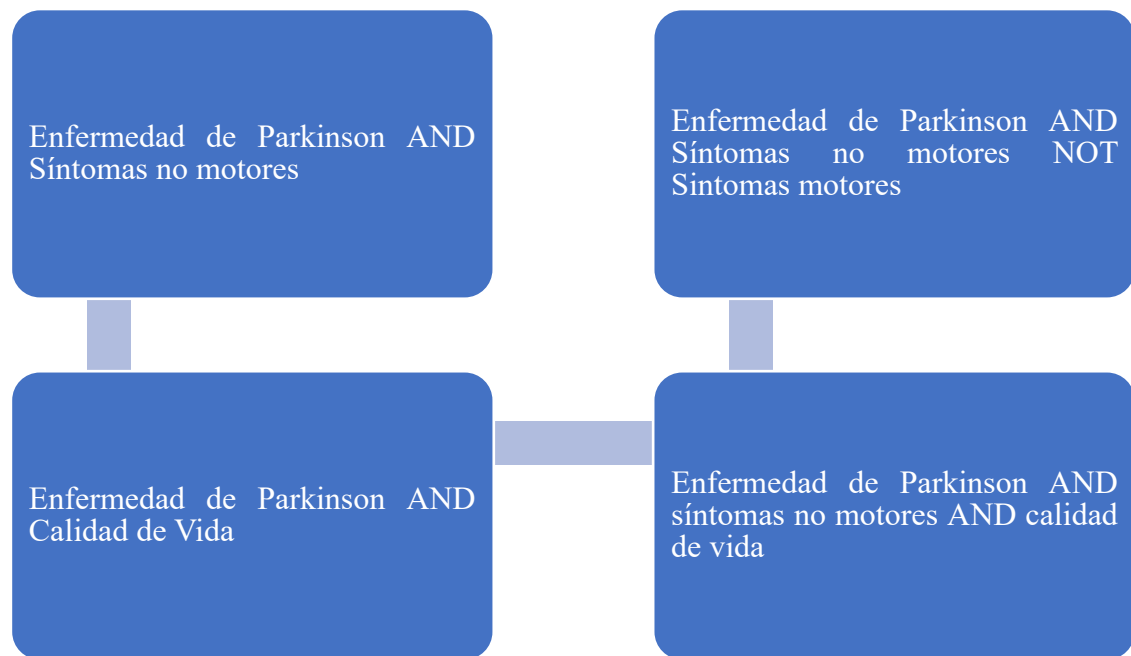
Enfermedad de Parkinson AND Síntomas no motores

Enfermedad de Parkinson AND Calidad de Vida

Enfermedad de Parkinson AND síntomas no motores AND calidad de vida

Enfermedad de Parkinson AND Síntomas no motores NOT Sintomas motores